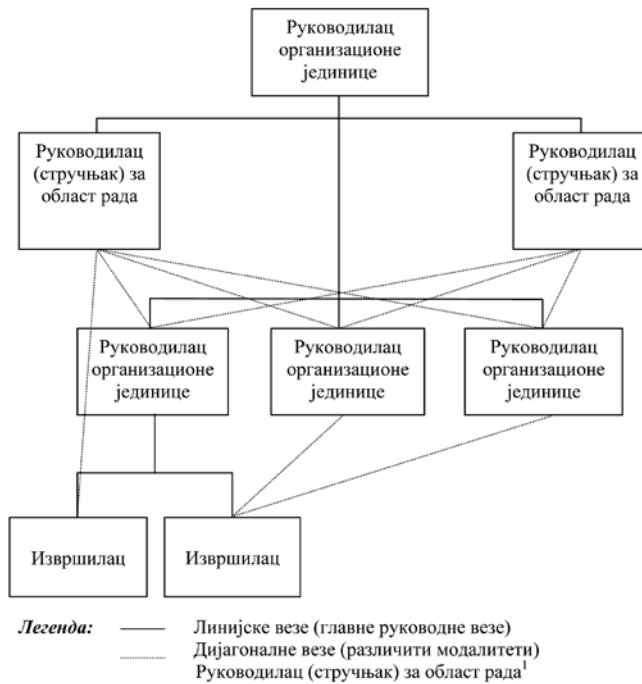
Руководилац организационе јединице

Руководилац (стручњак) за област рада

Руководилац (стручњак) за област рада

Руководилац организационе јединице

Руководилац организационе јединице

Руководилац организационе јединице

Извршилац

Извршилац

*Легенда:* Линијске везе (главне руководне везе)
Дијагоналне везе (различити модалитети)
Руководилац (стручњак) за област рада$^1$